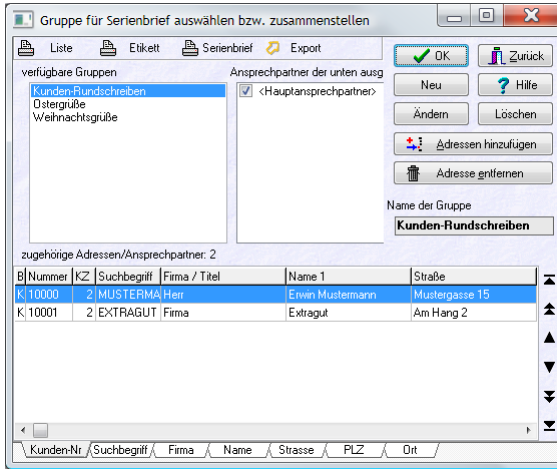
Gruppe für Serienbrief auswählen bzw. zusammenstellen

Liste Etikett Serienbrief Export

OK Zurück

verfügbare Gruppen

Kunden-Rundschreiben
Ostergrüße
Weihnachtsgrüße

Ansprechpartner der unten ausg

<Hauptansprechpartner>

Neu Hilfe

Ändern Löschen

Adressen hinzufügen

Adresse entfernen

Name der Gruppe

Kunden-Rundschreiben

zugehörige Adressen/Ansprechpartner: 2

| B | Nummer | KZ | Suchbegriff | Firma / Titel | Name 1 | Straße |
|---|---|---|---|---|---|---|
| K | 10000 | 2 | MUSTERMA | Herr | Erwin Mustermann | Mustergasse 15 |
| K | 10001 | 2 | EXTRAGUT | Firma | Extragut | Am Hang 2 |

Kunden-Nr Suchbegriff Firma Name Strasse PLZ Ort